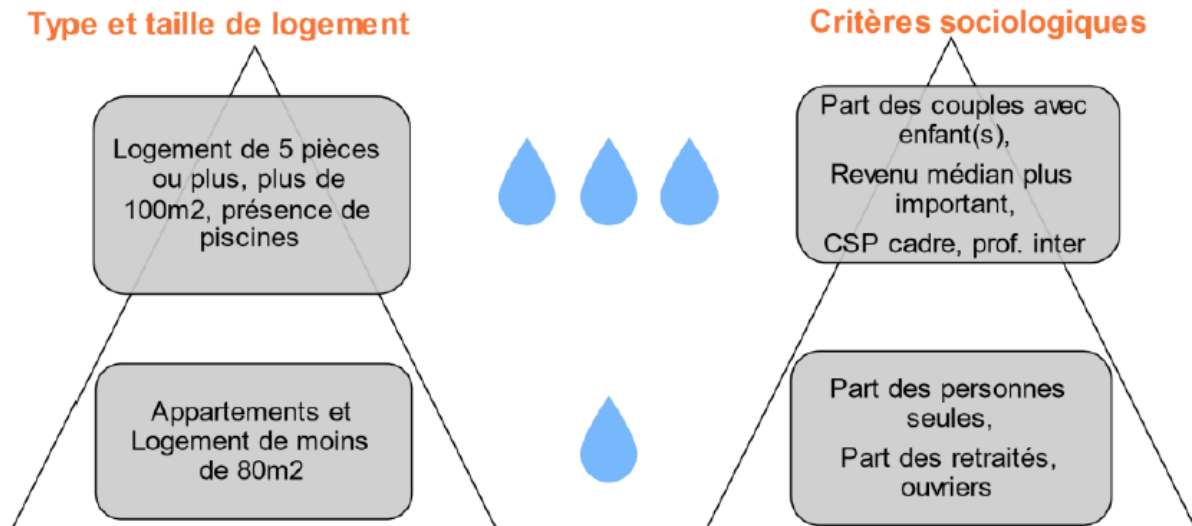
Type et taille de logement

Logement de 5 pièces ou plus, plus de 100m2, présence de piscines

Appartements et Logement de moins de 80m2

Critères sociologiques

Part des couples avec enfant(s),

Revenu médian plus important,

CSP cadre, prof. inter

Part des personnes seules,

Part des retraités, ouvriers